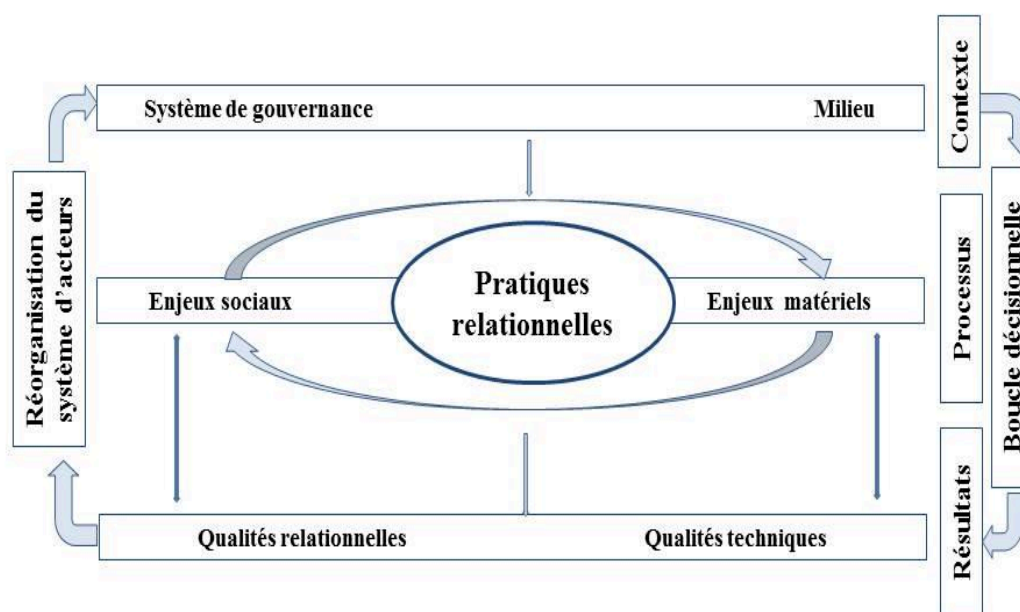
Système de gouvernance

Milieu

Contexte

Réorganisation du système d'acteurs

Processus

Boucle décisionnelle

Enjeux sociaux

Pratiques relationnelles

Enjeux matériels

Résultats

Qualités relationnelles

Qualités techniques